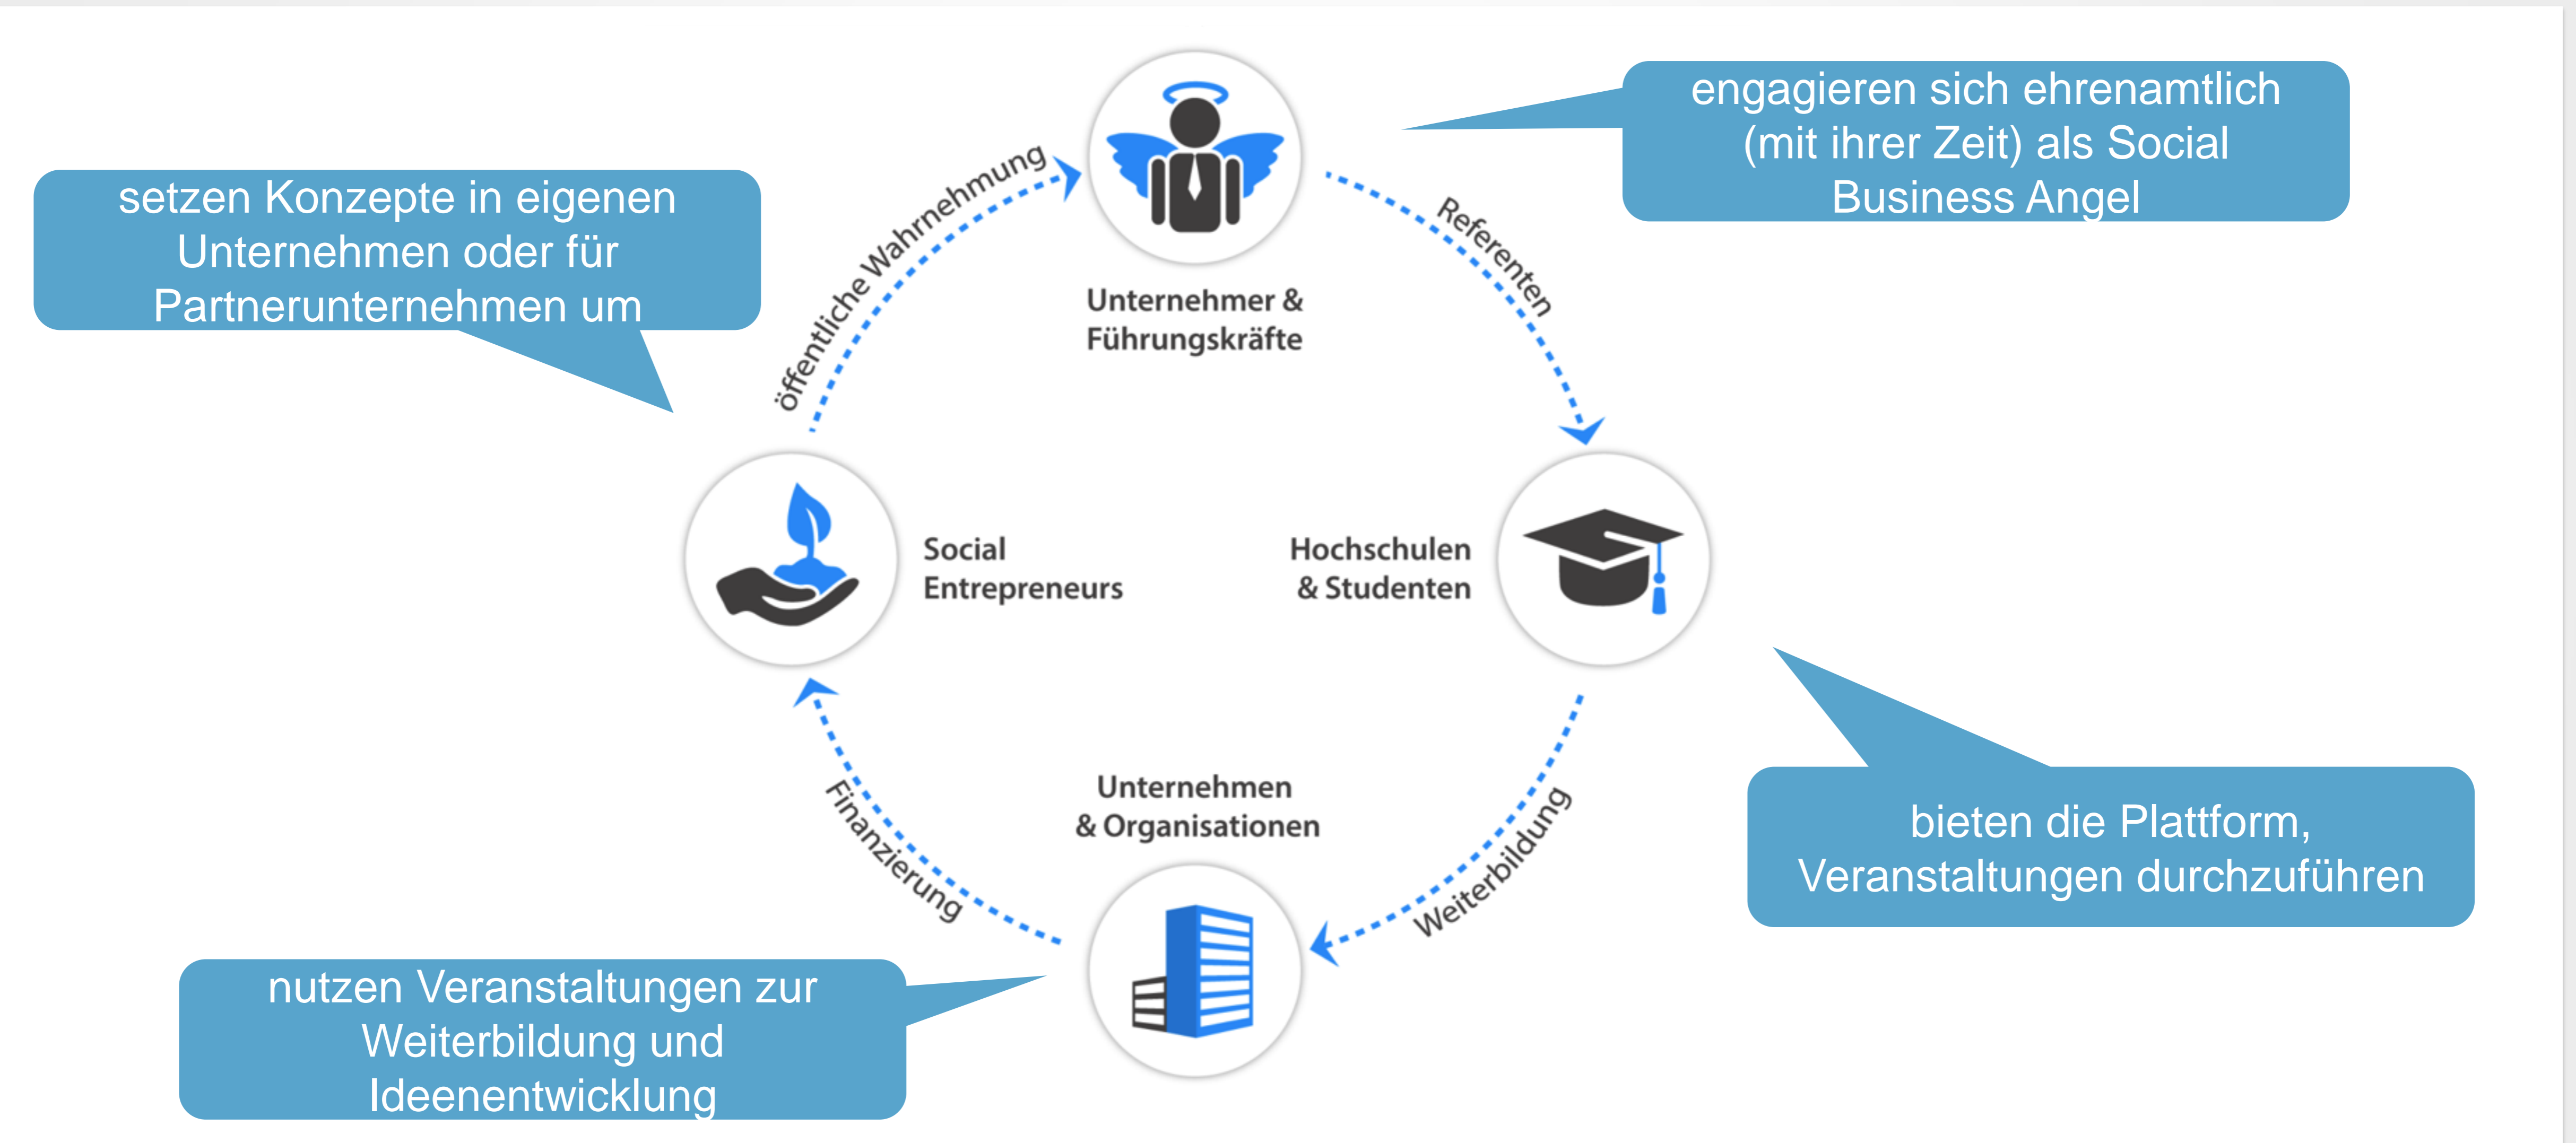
engagieren sich ehrenamtlich (mit ihrer Zeit) als Social Business Angel

setzen Konzepte in eigenen Unternehmen oder für Partnerunternehmen um

öffentliche Wahrnehmung

Unternehmer & Führungskräfte

Referenten

Social Entrepreneurs

Hochschulen & Studenten

bieten die Plattform, Veranstaltungen durchzuführen

Finanzierung

Unternehmen & Organisationen

Weiterbildung

nutzen Veranstaltungen zur Weiterbildung und Ideenentwicklung